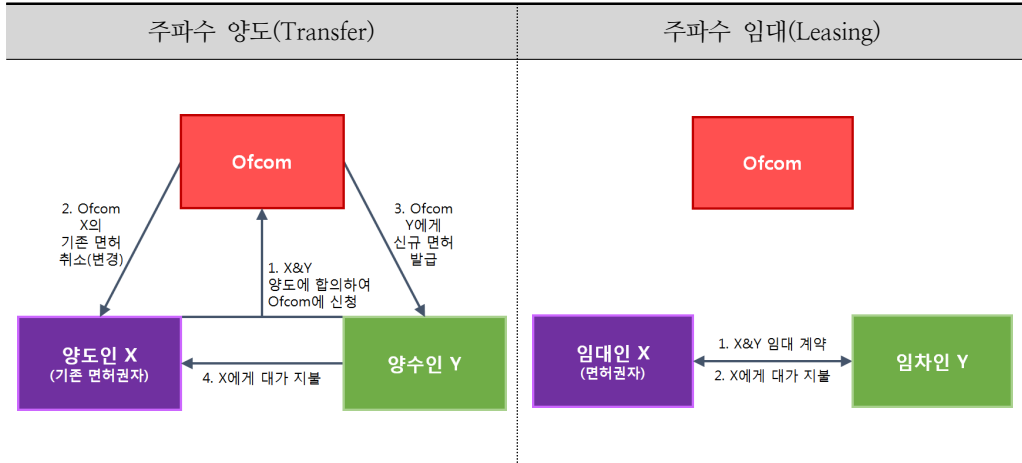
주파수 양도(Transfer)

Ofcom

2. Ofcom X의 기존 면허 취소(변경)

3. Ofcom Y에게 신규 면허 발급

1. X&Y 양도에 합의하여 Ofcom에 신청

양도인 X (기존 면허권자)

4. X에게 대가 지불

양수인 Y

주파수 임대(Leasing)

Ofcom

임대인 X (면허권자)

1. X&Y 임대 계약

2. X에게 대가 지불

임차인 Y